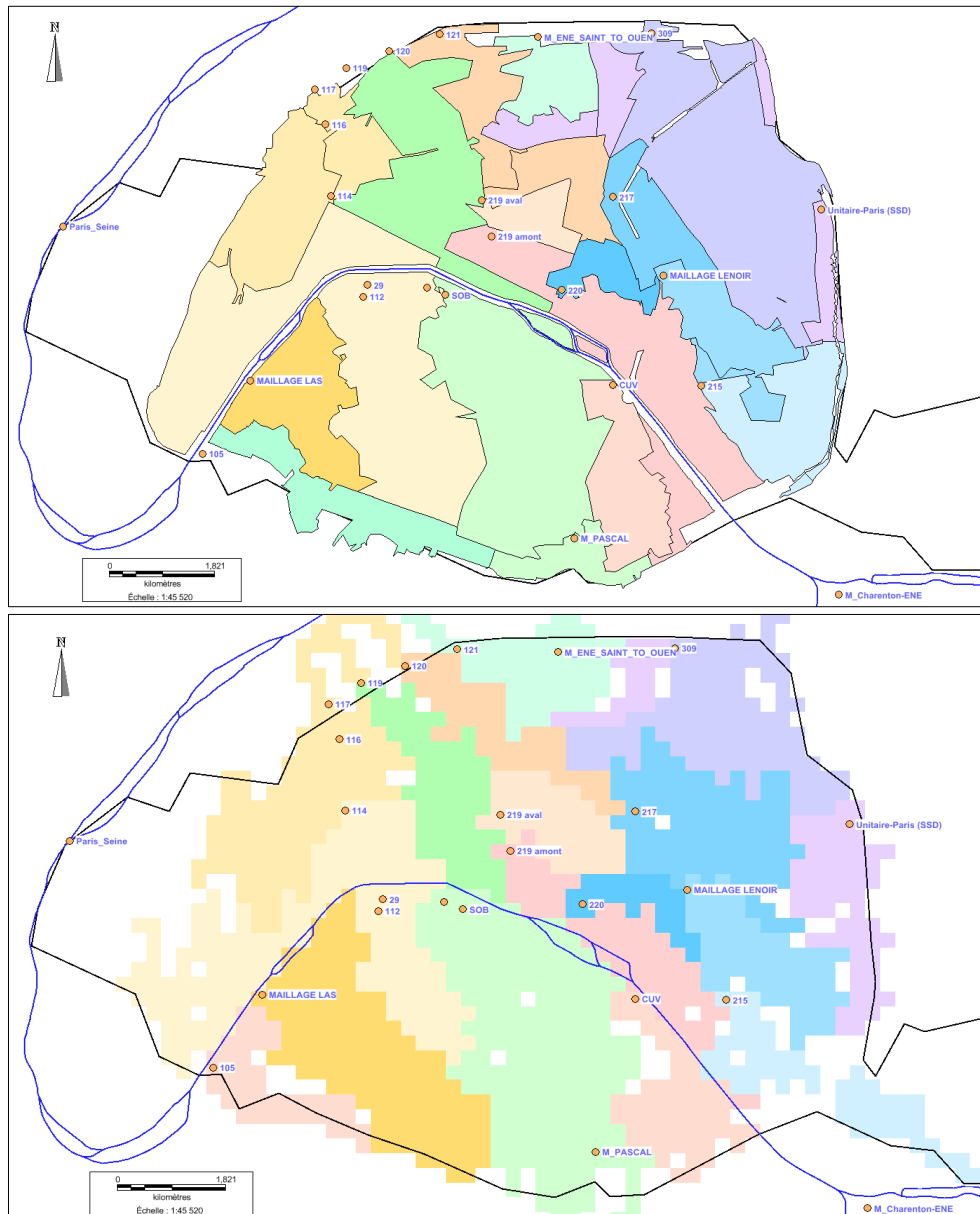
N

121
M_ENE_SAINT_TO_OUEN
309
120
119
117
116
114
219 aval
217
Unitaire-Paris (SSD)
Paris_Seine
219 amont
MAILLAGE LENOIR
29
112
SOB
220
MAILLAGE LAS
CUV
215
105
M_PASCAL
0 1,821
kilomètres
Échelle : 1:45 520
M_Charenton-ENE

N

121
M_ENE_SAINT_TO_OUEN
309
120
119
117
116
114
219 aval
217
Unitaire-Paris (SSD)
Paris_Seine
219 amont
MAILLAGE LENOIR
29
112
SOB
220
MAILLAGE LAS
CUV
215
105
M_PASCAL
0 1,821
kilomètres
Échelle : 1:45 520
M_Charenton-ENE